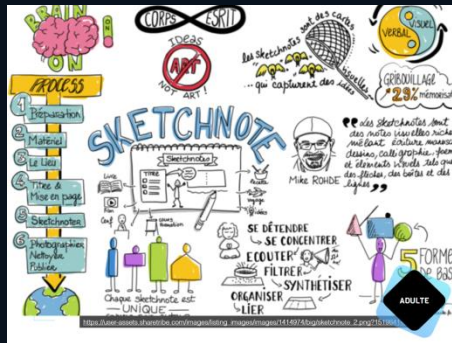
BRAIN ON

CORPS ESPRIT

IDEAS
ART
NOT ART !

les sketchnotes sont des cachés ... qui capturent des idées visuelles

VISUEL
VERBAL

GRIBOUILLAGE
+29% mémorisation

PROCESS
1 Préparation
2 Matériel
3 Le Lieu
4 Titre & Mise en page
5 Sketchnotes
6 Photographier Nettoyer Publier

SKETCHNOTE

Sketchnotes
TITRE
Livre
Conf

Mike ROHDE

Les sketchnotes sont des notes visuelles riches mêlant écriture manuscrite, dessins, calligraphie, formes et éléments visuels tels que des flèches, des boîtes et des lignes

SE DÉTENDRE
SE CONCENTRER
ÉCOUTER
FILTRER
SYNTHÉTISER
ORGANISER
LIER

Chaque sketchnote est UNIQUE

5 FORMES DE BASE

ADULTE

https://user-assets.sharetribe.com/images/listing_images/images/1414974/big/sketchnote_2.png?1611691